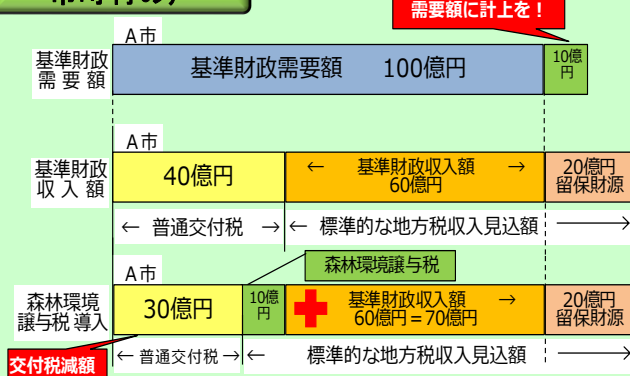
需要額に計上を！

A市

基準財政需要額

基準財政需要額　100億円

10億円

A市

基準財政収入額

40億円

← 基準財政収入額 →
60億円

20億円
留保財源

← 普通交付税 →

← 標準的な地方税収入見込額 →

森林環境譲与税

A市

森林環境譲与税 導入

30億円

10億円

基準財政収入額 →
60億円＝70億円

20億円
留保財源

交付税減額

← 普通交付税 →

← 標準的な地方税収入見込額 →